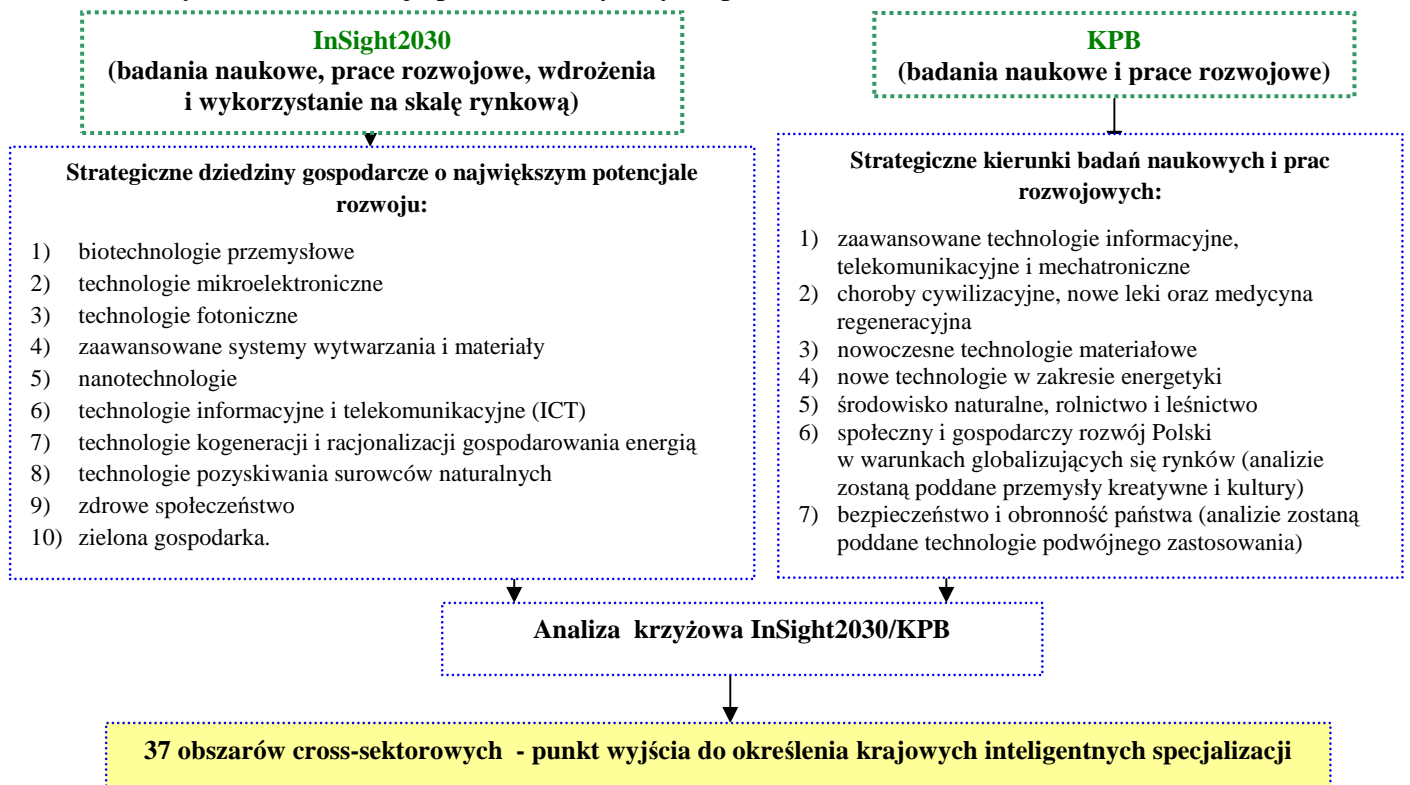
InSight2030
(badania naukowe, prace rozwojowe, wdrożenia i wykorzystanie na skalę rynkową)

Strategiczne dziedziny gospodarcze o największym potencjale rozwoju:

1) biotechnologie przemysłowe
2) technologie mikroelektroniczne
3) technologie fotoniczne
4) zaawansowane systemy wytwarzania i materiały
5) nanotechnologie
6) technologie informacyjne i telekomunikacyjne (ICT)
7) technologie kogeneracji i racjonalizacji gospodarowania energią
8) technologie pozyskiwania surowców naturalnych
9) zdrowe społeczeństwo
10) zielona gospodarka.

KPB
(badania naukowe i prace rozwojowe)

Strategiczne kierunki badań naukowych i prac rozwojowych:

1) zaawansowane technologie informacyjne, telekomunikacyjne i mechatroniczne
2) choroby cywilizacyjne, nowe leki oraz medycyna regeneracyjna
3) nowoczesne technologie materiałowe
4) nowe technologie w zakresie energetyki
5) środowisko naturalne, rolnictwo i leśnictwo
6) społeczny i gospodarczy rozwój Polski w warunkach globalizujących się rynków (analizie zostaną poddane przemysły kreatywne i kultury)
7) bezpieczeństwo i obronność państwa (analizie zostaną poddane technologie podwójnego zastosowania)

Analiza krzyżowa InSight2030/KPB

37 obszarów cross-sektorowych - punkt wyjścia do określenia krajowych inteligentnych specjalizacji